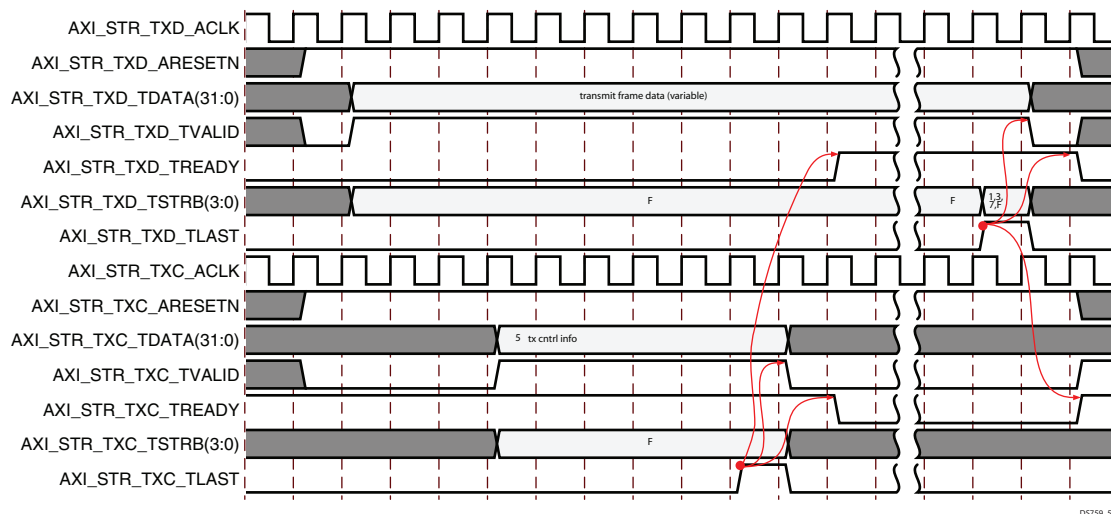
AXI_STR_TXD_ACLK
AXI_STR_TXD_ARESETN
AXI_STR_TXD_TDATA(31:0)
transmit frame data (variable)
AXI_STR_TXD_TVALID
AXI_STR_TXD_TREADY
AXI_STR_TXD_TSTRB(3:0)
F
F
1,3 7,F
AXI_STR_TXD_TLAST
AXI_STR_TXC_ACLK
AXI_STR_TXC_ARESETN
AXI_STR_TXC_TDATA(31:0)
5 tx cntrl info
AXI_STR_TXC_TVALID
AXI_STR_TXC_TREADY
AXI_STR_TXC_TSTRB(3:0)
F
AXI_STR_TXC_TLAST
DS759_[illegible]